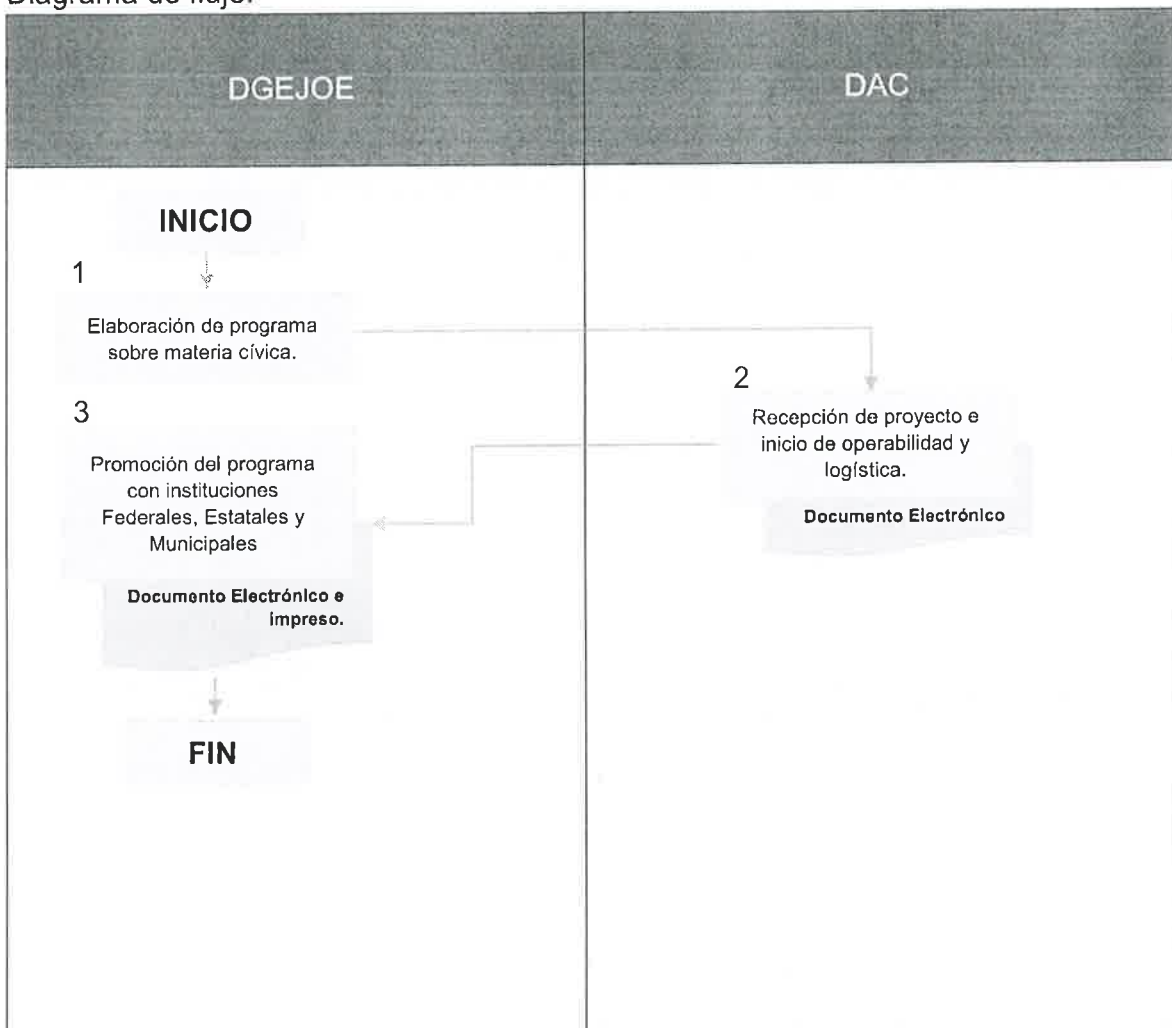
Diagrama de flujo.

DGEJOE

DAC

INICIO

1

Elaboración de programa sobre materia cívica.

2

Recepción de proyecto e inicio de operabilidad y logística.

Documento Electrónico

3

Promoción del programa con instituciones Federales, Estatales y Municipales

Documento Electrónico e impreso.

FIN